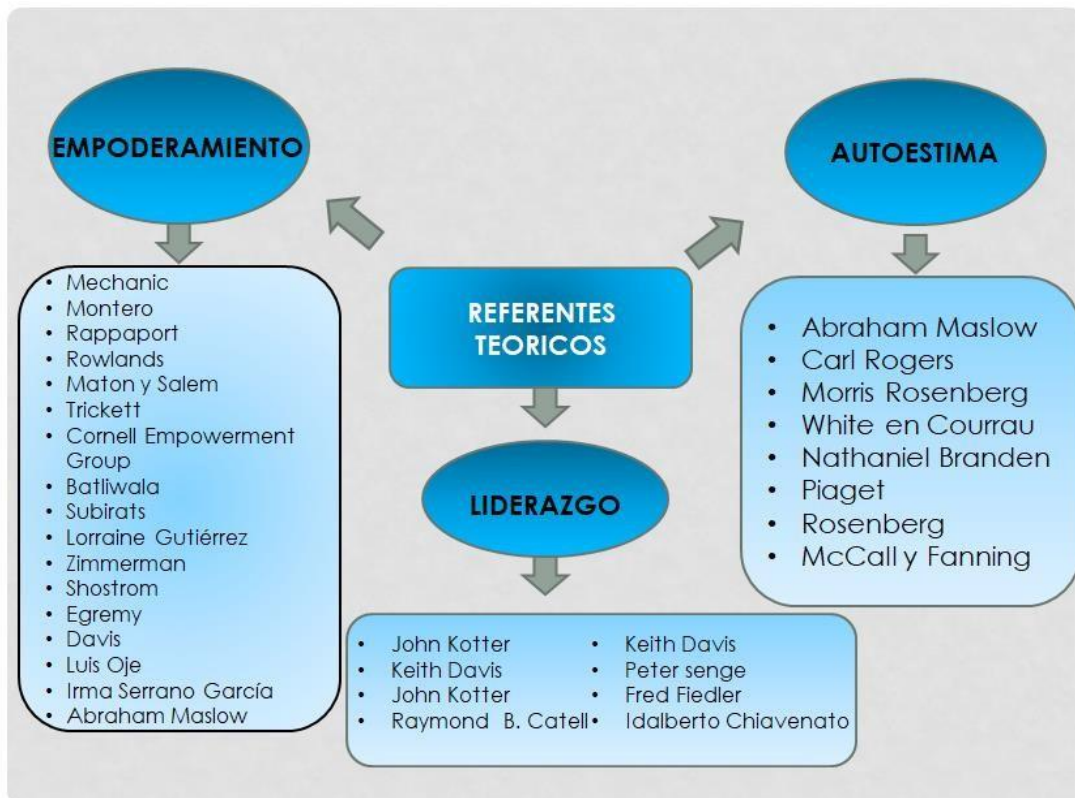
REFERENTES TEORICOS

EMPODERAMIENTO

- Mechanic
- Montero
- Rappaport
- Rowlands
- Maton y Salem
- Trickett
- Cornell Empowerment Group
- Batliwala
- Subirats
- Lorraine Gutiérrez
- Zimmerman
- Shostrom
- Egremy
- Davis
- Luis Oje
- Irma Serrano García
- Abraham Maslow

AUTOESTIMA

- Abraham Maslow
- Carl Rogers
- Morris Rosenberg
- White en Courrau
- Nathaniel Branden
- Piaget
- Rosenberg
- McCall y Fanning

LIDERAZGO

- John Kotter
- Keith Davis
- John Kotter
- Raymond B. Catell
- Keith Davis
- Peter senge
- Fred Fiedler
- Idalberto Chiavenato